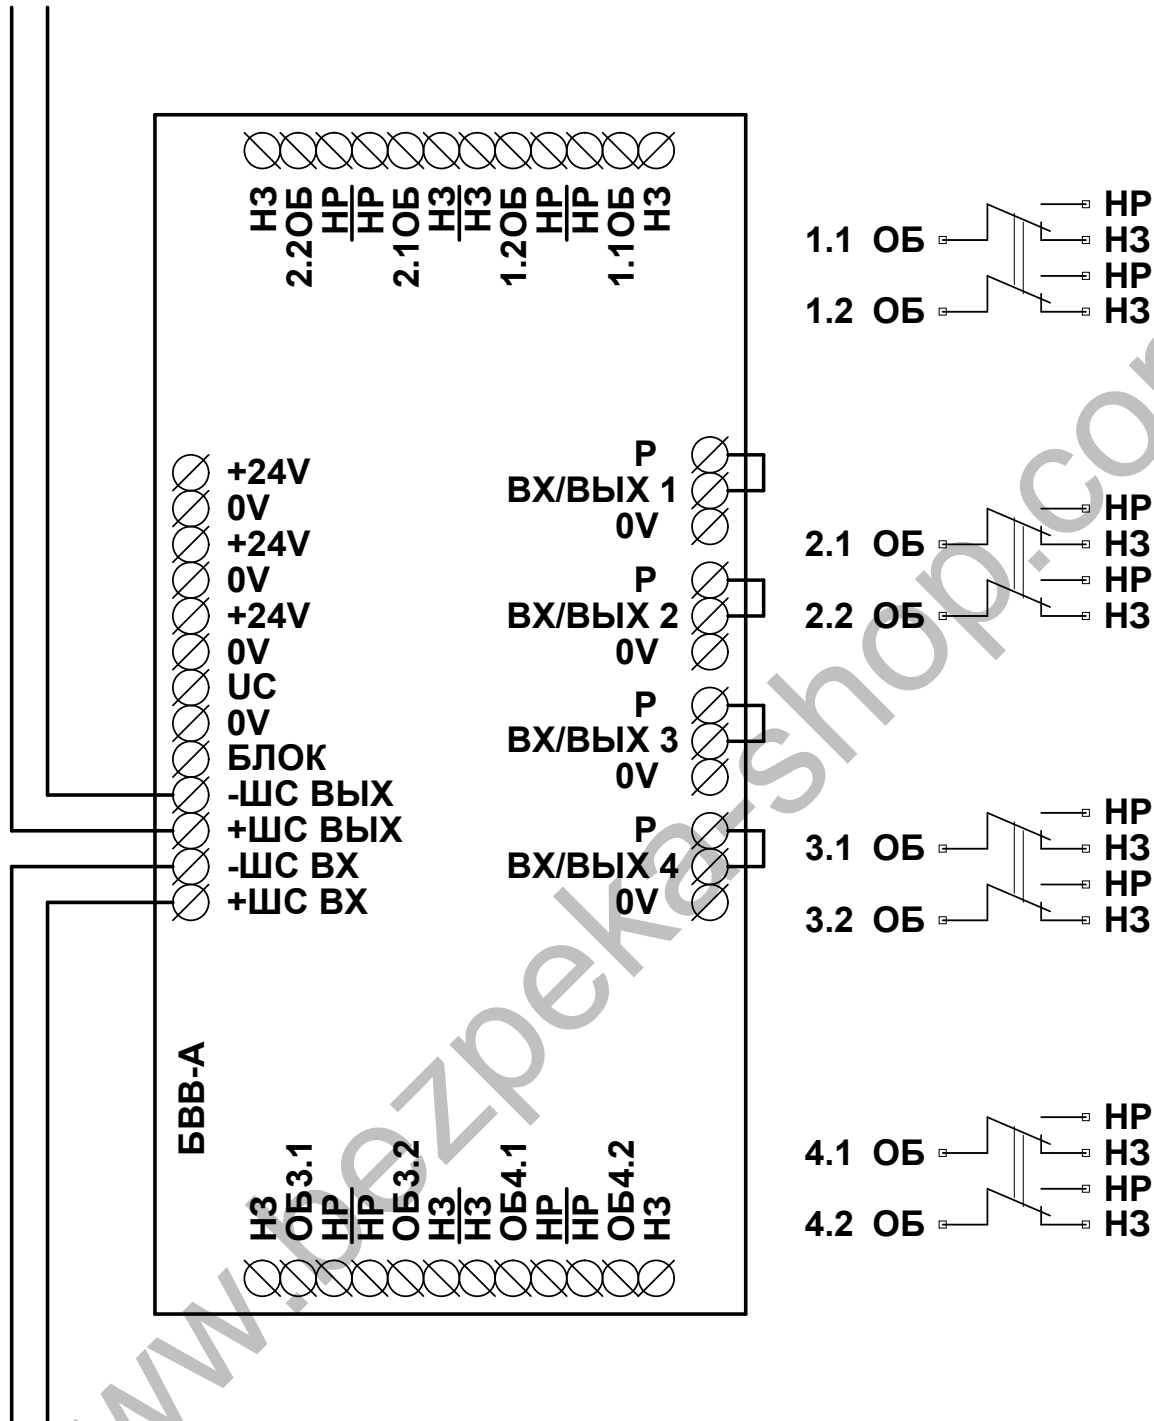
НЗ
2.2ОБ
НР
НР
2.1ОБ
НЗ
НЗ
1.2ОБ
НР
НР
1.1ОБ
НЗ

1.1 ОБ
НР
НЗ
НР
1.2 ОБ
НЗ

+24V
0V
+24V
0V
+24V
0V
UC
0V
БЛОК
-ШС ВЫХ
+ШС ВЫХ
-ШС ВХ
+ШС ВХ

Р
ВХ/ВЫХ 1
0V
Р
ВХ/ВЫХ 2
0V
Р
ВХ/ВЫХ 3
0V
Р
ВХ/ВЫХ 4
0V

2.1 ОБ
НР
НЗ
НР
2.2 ОБ
НЗ

3.1 ОБ
НР
НЗ
НР
3.2 ОБ
НЗ

БВВ-А

НЗ
ОБ3.1
НР
НР
ОБ3.2
НЗ
НЗ
ОБ4.1
НР
НР
ОБ4.2
НЗ

4.1 ОБ
НР
НЗ
НР
4.2 ОБ
НЗ

www.bezpeka-shop.com